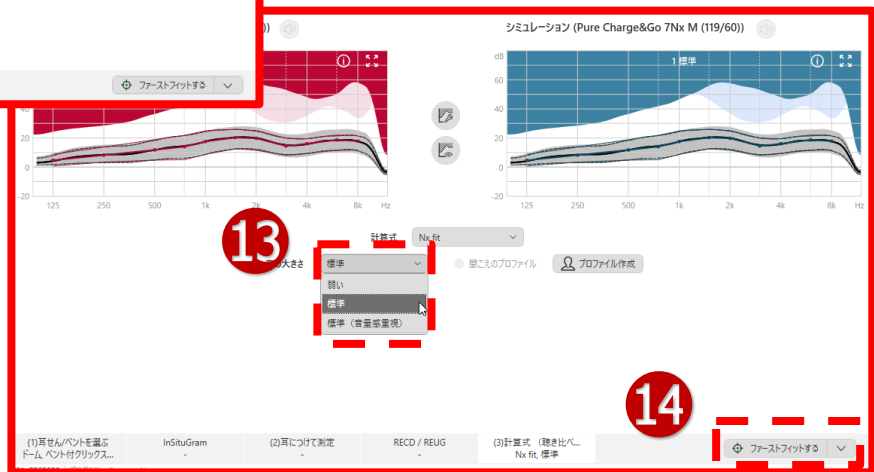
0)

ファーストフィットする

シミュレーション (Pure Charge&Go 7Nx M (119/60))

dB

1 標準

40
20
0
-20

125 250 500 1k 2k 4k 8k Hz

125 250 500 1k 2k 4k 8k Hz

13

計算式 Nx fit

大きさ 標準

弱い
標準
標準（音量感重視）

聞こえのプロファイル

プロファイル作成

14

(1)耳せん/ベントを選ぶ ドーム, ベント付クリックス...

InSituGram
-

(2)耳につけて測定
-

RECD / REUG
-

(3)計算式 （聴き比べ... Nx fit, 標準

ファーストフィットする